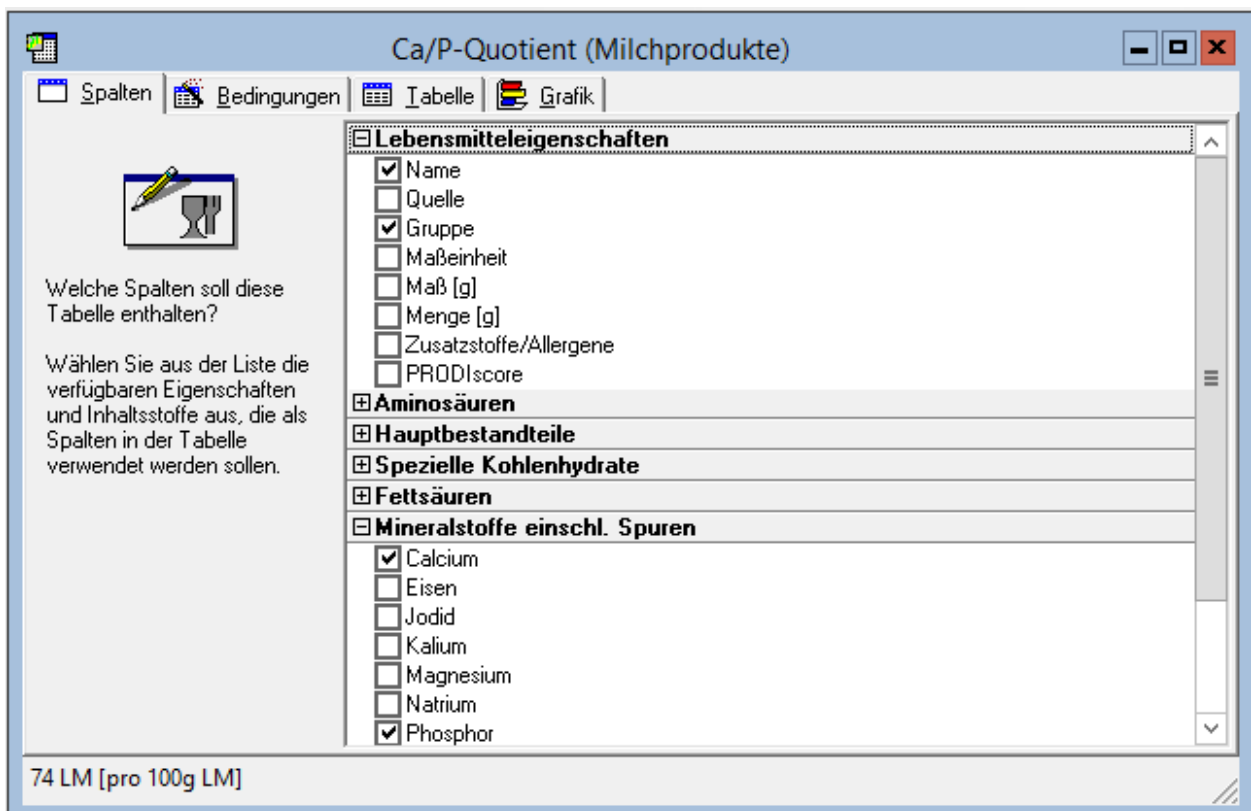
Ca/P-Quotient (Milchprodukte)

Spalten | Bedingungen | Tabelle | Grafik

Welche Spalten soll diese Tabelle enthalten?

Wählen Sie aus der Liste die verfügbaren Eigenschaften und Inhaltsstoffe aus, die als Spalten in der Tabelle verwendet werden sollen.

⊟ Lebensmitteleigenschaften
☑ Name
☐ Quelle
☑ Gruppe
☐ Maßeinheit
☐ Maß [g]
☐ Menge [g]
☐ Zusatzstoffe/Allergene
☐ PRODIscore
⊞ Aminosäuren
⊞ Hauptbestandteile
⊞ Spezielle Kohlenhydrate
⊞ Fettsäuren
⊟ Mineralstoffe einschl. Spuren
☑ Calcium
☐ Eisen
☐ Jodid
☐ Kalium
☐ Magnesium
☐ Natrium
☑ Phosphor

74 LM [pro 100g LM]